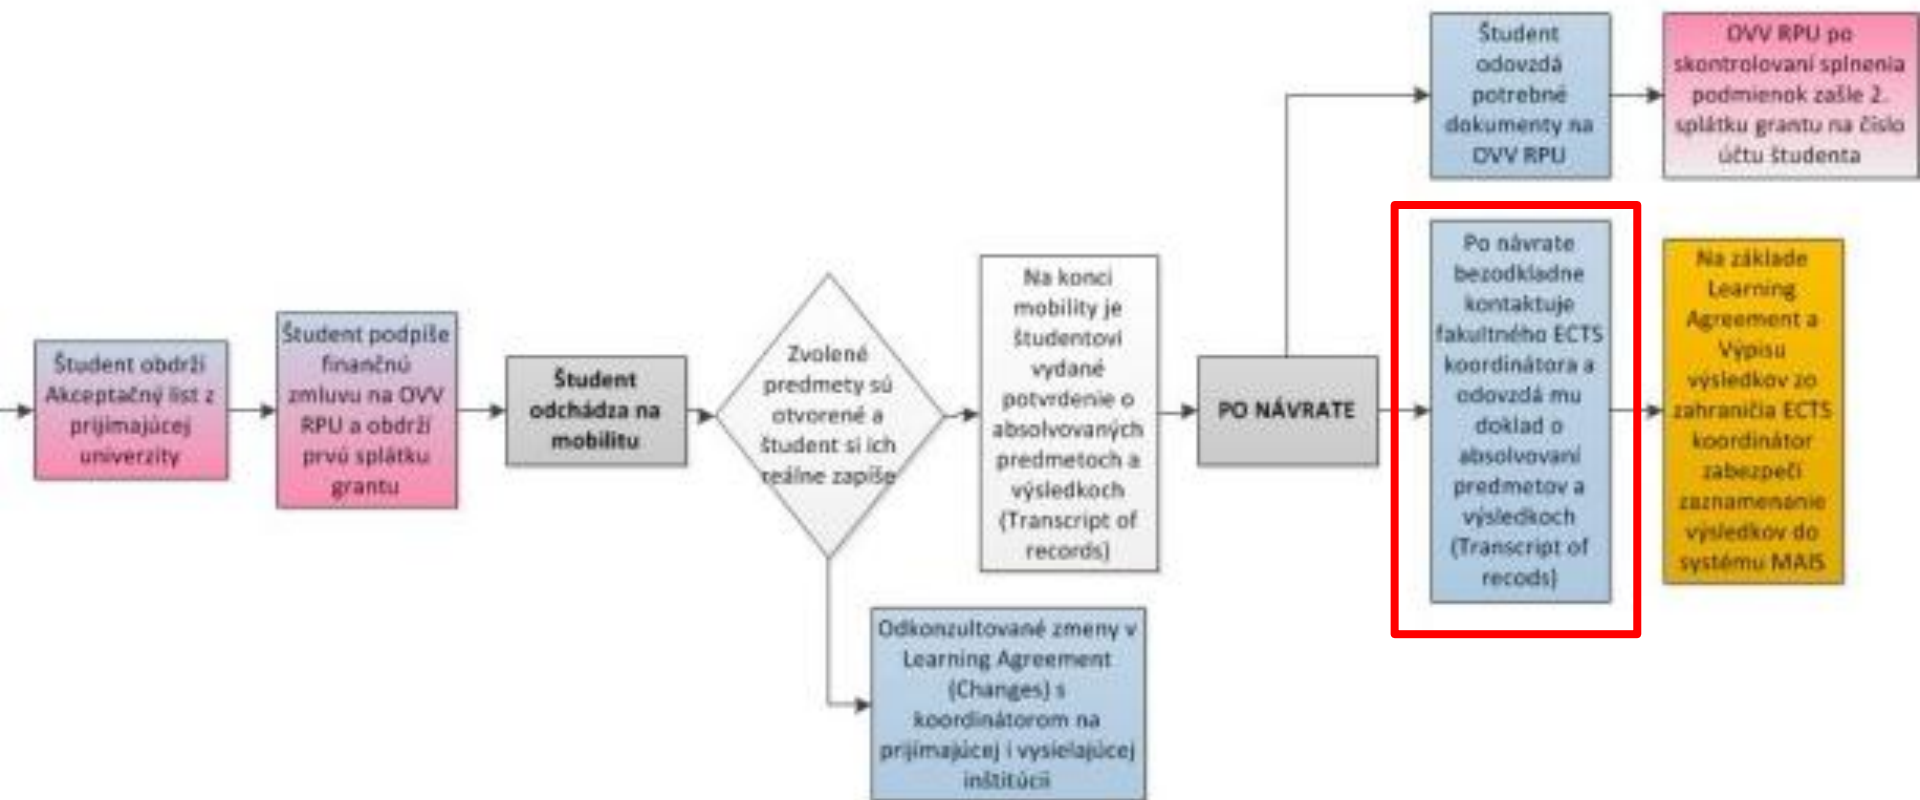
Študent obdrží Akceptačný list z prijímajúcej univerzity

Študent podpíše finančnú zmluvu na OVV RPU a obdrží prvú splátku grantu

Študent odchádza na mobilitu

Zvolené predmety sú otvorené a študent si ich reálne zapíše

Odkonzultované zmeny v Learning Agreement (Changes) s koordinátorom na prijímajúcej i vysielajúcej inštitúcii

Na konci mobility je študentovi vydané potvrdenie o absolvovaných predmetoch a výsledkoch (Transcript of records)

PO NÁVRATE

Študent odovzdá potrebné dokumenty na OVV RPU

OVV RPU po skontrolovaní splnenia podmienok zašle 2. splátku grantu na číslo účtu študenta

Po návrate bezodkladne kontaktuje fakultného ECTS koordinátora a odovzdá mu doklad o absolvovaní predmetov a výsledkoch (Transcript of recods)

Na základe Learning Agreement a Výpisu výsledkov zo zahraničia ECTS koordinátor zabezpečí zaznamenanie výsledkov do systému MAIS